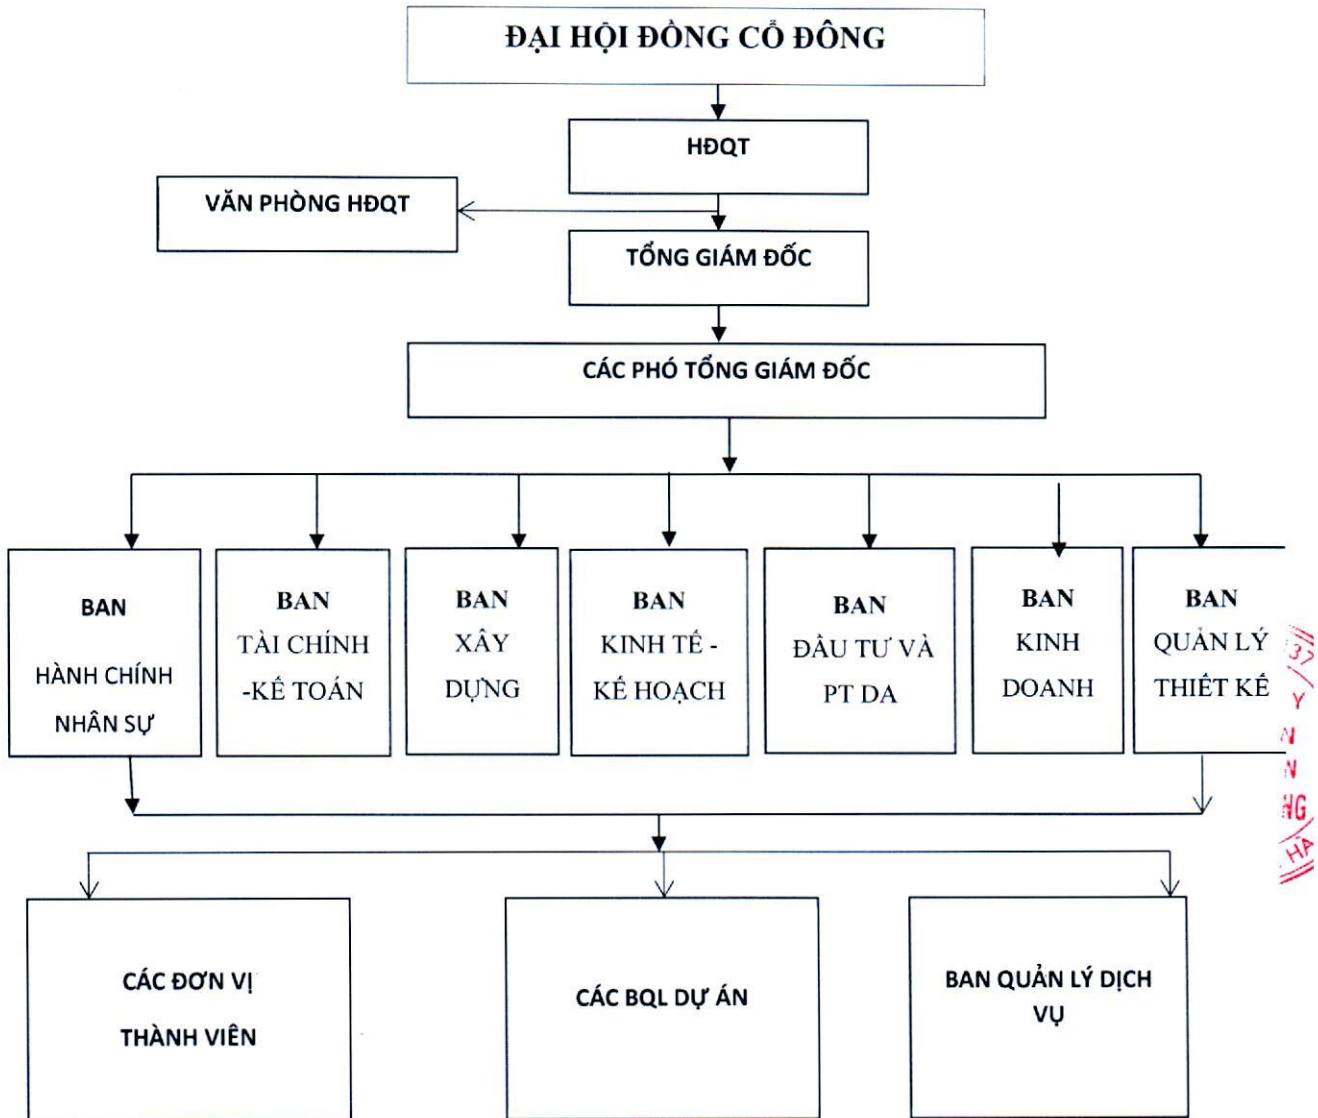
ĐẠI HỘI ĐỒNG CỔ ĐÔNG

HĐQT

VĂN PHÒNG HĐQT

TỔNG GIÁM ĐỐC

CÁC PHÓ TỔNG GIÁM ĐỐC

BAN HÀNH CHÍNH NHÂN SỰ

BAN TÀI CHÍNH -KẾ TOÁN

BAN XÂY DỰNG

BAN KINH TẾ - KẾ HOẠCH

BAN ĐẦU TƯ VÀ PT DA

BAN KINH DOANH

BAN QUẢN LÝ THIẾT KẾ

CÁC ĐƠN VỊ THÀNH VIÊN

CÁC BQL DỰ ÁN

BAN QUẢN LÝ DỊCH VỤ

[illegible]